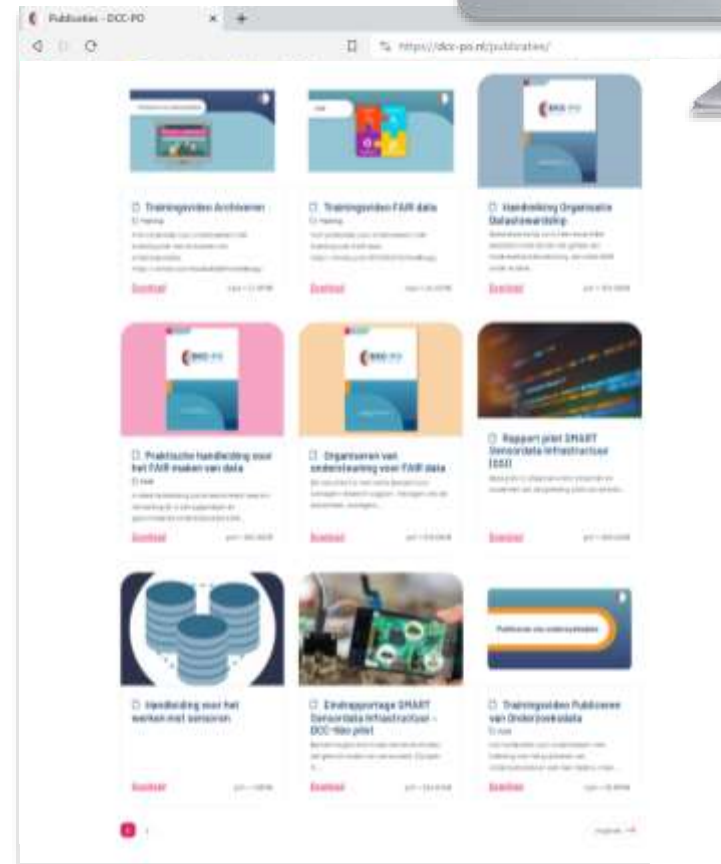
Publicaties - DCC-PO
https://dcc-po.nl/publicaties/

Trainingsvideo Archiveren
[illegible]
Download

Trainingsvideo FAIR data
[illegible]
Download

Handleiding Organisatie Datastewardship
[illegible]
Download

Praktische handleiding voor het FAIR maken van data
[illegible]
Download

Organiseren van ondersteuning voor FAIR data
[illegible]
Download

Rapport pilot SMART Sensordata Infrastructuur (SSI)
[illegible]
Download

Handleiding voor het werken met sensoren
Download

Eindrapportage SMART Sensordata Infrastructuur – DCC-Yda pilot
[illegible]
Download

Publiceren van onderzoeksdata

Trainingsvideo Publiceren van Onderzoeksdata
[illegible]
Download

1 2
Volgende →